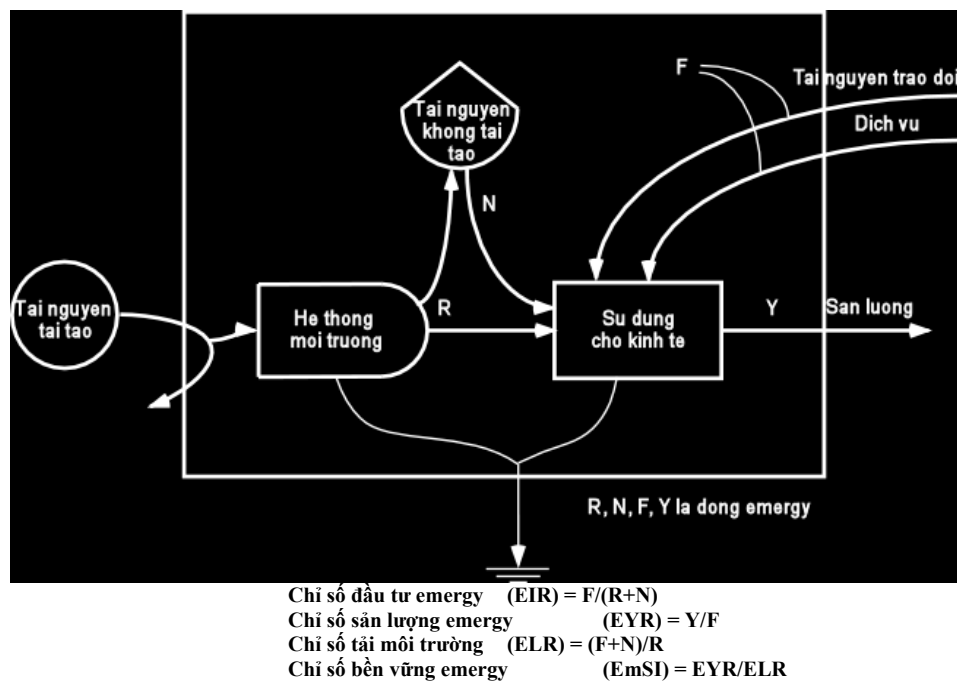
F

Tai nguyen trao doi

Dich vu

Tai nguyen khong tai tao

N

Tai nguyen tai tao

He thong moi truong

R

Su dung cho kinh te

Y

San luong

R, N, F, Y la dong emergy

Chỉ số đầu tư emergy (EIR) = F/(R+N)
Chỉ số sản lượng emergy (EYR) = Y/F
Chỉ số tải môi trường (ELR) = (F+N)/R
Chỉ số bền vững emergy (EmSI) = EYR/ELR